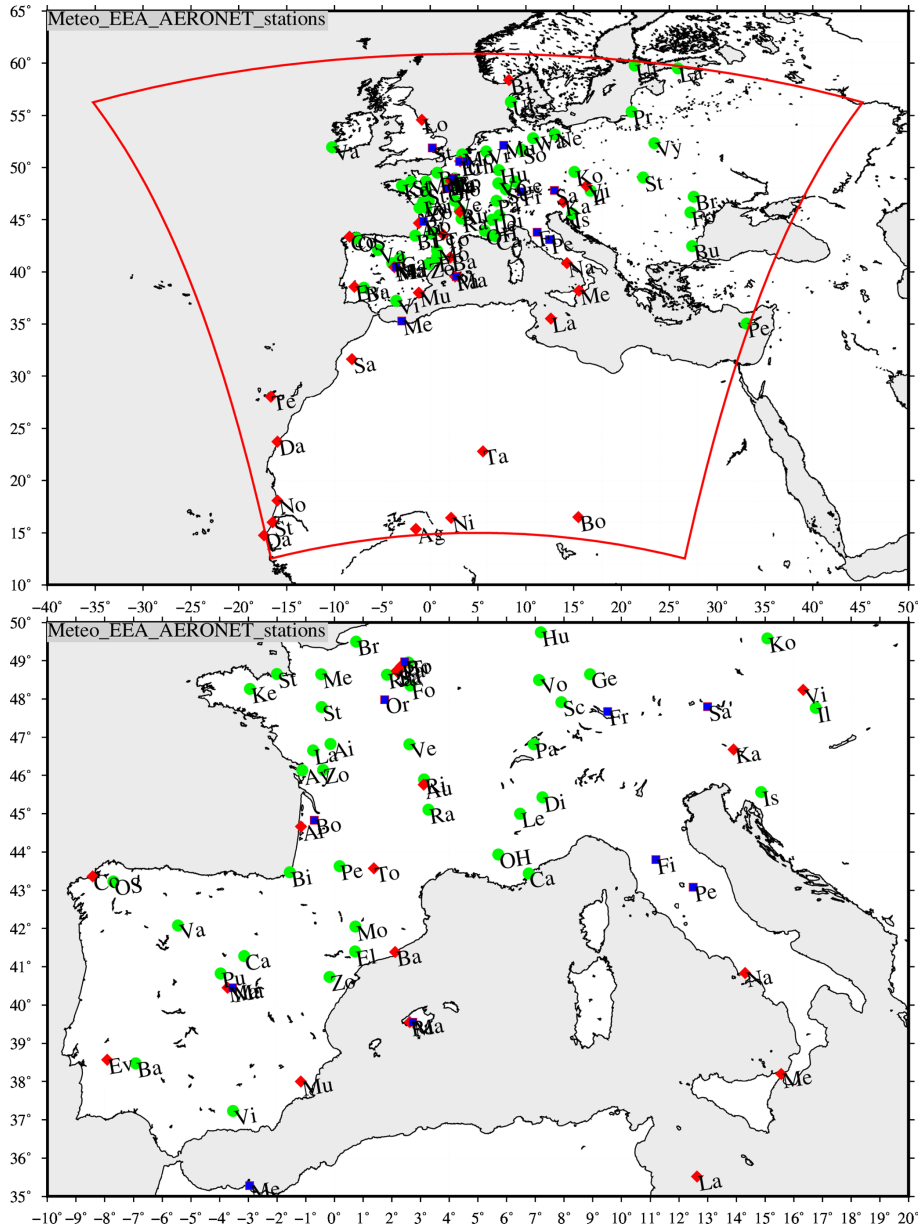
Meteo_EEA_AERONET_stations

65° 60° 55° 50° 45° 40° 35° 30° 25° 20° 15° 10°

Lo Bi Uk Ut Hy Pr Vy St Br Ko Vi Il Is Bu Pe Va St Mu Wi Ne So Hu Fr Sa Ka Na Me La Co Va Bi Ca Ma Zo Ba Ev Vi Mu Me Sa Te Da Ta No St Da Ag Ni Bo

-40° -35° -30° -25° -20° -15° -10° -5° 0° 5° 10° 15° 20° 25° 30° 35° 40° 45° 50°

Meteo_EEA_AERONET_stations

50° 49° 48° 47° 46° 45° 44° 43° 42° 41° 40° 39° 38° 37° 36° 35°

Br Hu Ko Ke St Me Fo Or Vo Ge Vi Il St Sc Fr Sa La Ai Ve Pa Ka A Zo Ri Ru Di Is Ab Bo Ra Le OH Fi Co OS Bi Pe To Ca Pe Va Mo Ca El Ba Na Pu Ma Zo Ma Ev Ba Mu Me Vi La Me

-10° -9° -8° -7° -6° -5° -4° -3° -2° -1° 0° 1° 2° 3° 4° 5° 6° 7° 8° 9° 10° 11° 12° 13° 14° 15° 16° 17° 18° 19° 20°